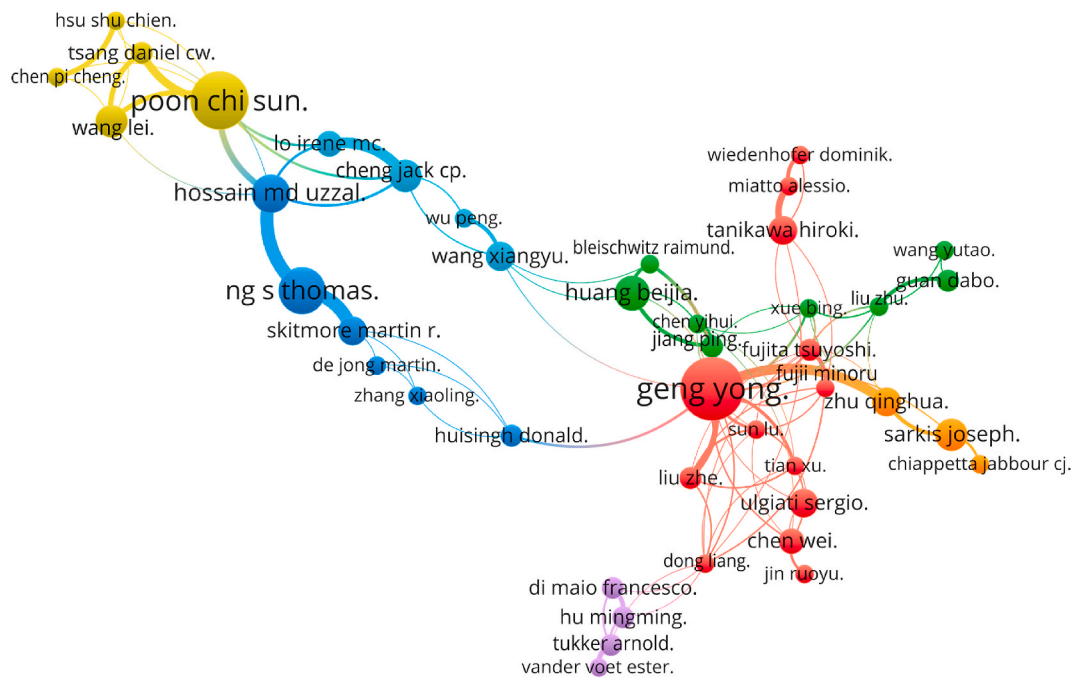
hsu shu chien.
tsang daniel cw.
chen pi cheng.
poon chi sun.
wang lei.
lo irene mc.
cheng jack cp.
hossain md uzzal.
wu peng.
wang xiangyu.
ng s thomas.
skitmore martin r.
de jong martin.
zhang xiaoling.
huisingh donald.
wiedenhofer dominik.
miatto alessio.
tanikawa hiroki.
bleischwitz raimund.
wang yutao.
guan dabo.
huang beijia.
xue bing.
liu zhu.
chen yihui.
jiang ping.
fujita tsuyoshi.
fujii minoru
geng yong.
zhu qinghua.
sarkis joseph.
chiappetta jabbour cj.
sun lu.
tian xu.
liu zhe.
ulgiati sergio.
chen wei.
dong liang.
jin ruoyu.
di maio francesco.
hu mingming.
tukker arnold.
vander voet ester.